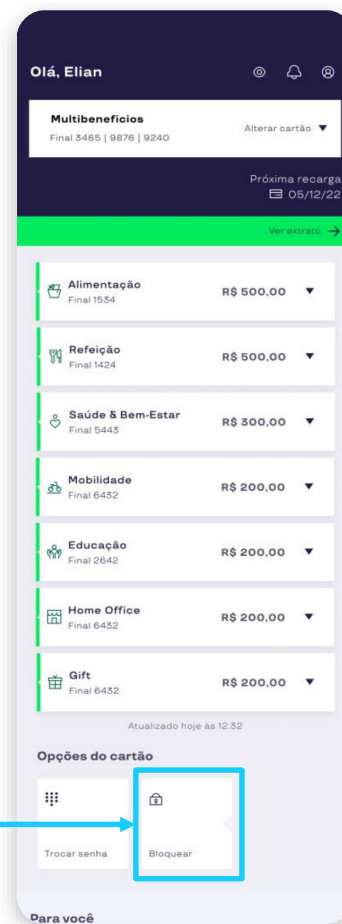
Olá, Elian

Multibeneficios
Final 3465 | 9876 | 9240

Alterar cartão ▼

Próxima recarga
05/12/22

Ver extrato →

Alimentação
Final 1534
R$ 500,00 ▼

Refeição
Final 1424
R$ 500,00 ▼

Saúde & Bem-Estar
Final 5443
R$ 300,00 ▼

Mobilidade
Final 6432
R$ 200,00 ▼

Educação
Final 2642
R$ 200,00 ▼

Home Office
Final 6432
R$ 200,00 ▼

Gift
Final 6432
R$ 200,00 ▼

Atualizado hoje às 12:32

Opções do cartão

Trocar senha

Bloquear

Para você